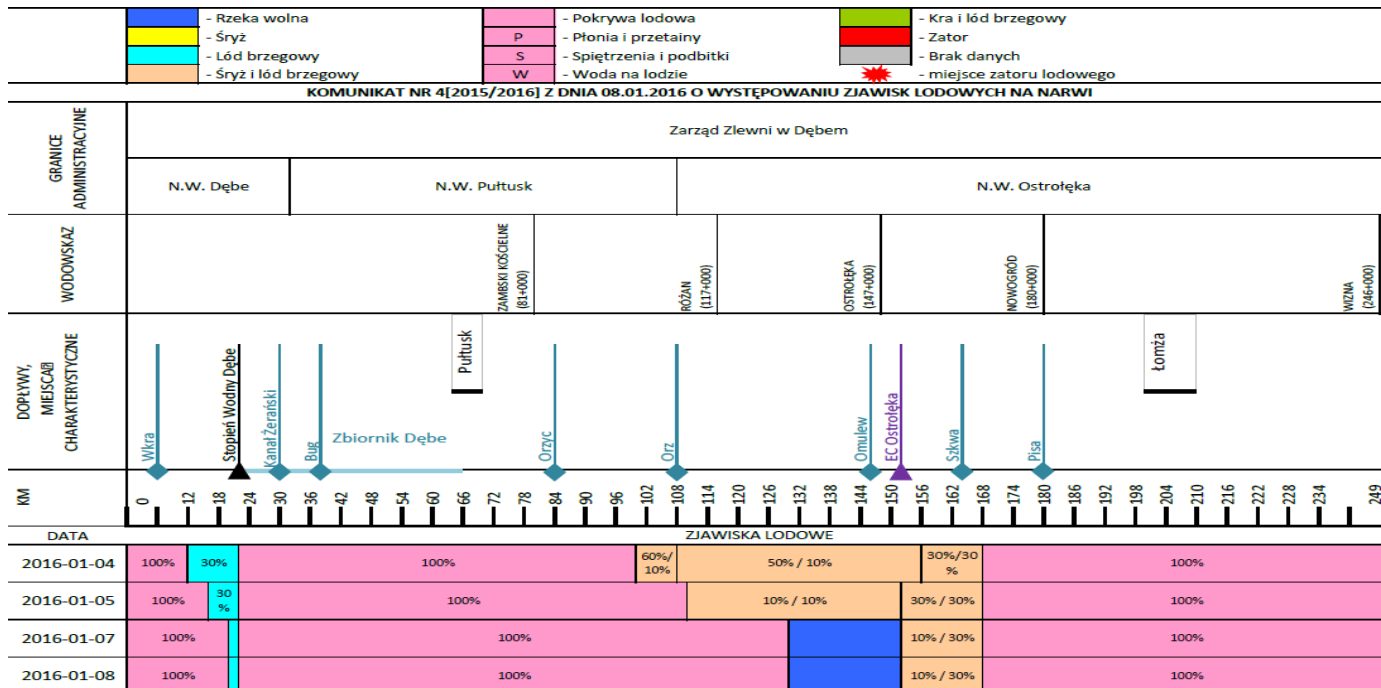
- Rzeka wolna
- Śryż
- Lód brzegowy
- Śryż i lód brzegowy
- Pokrywa lodowa
P - Płonia i przetainy
S - Spiętrzenia i podbitki
W - Woda na lodzie
- Kra i lód brzegowy
- Zator
- Brak danych
- miejsce zatoru lodowego

KOMUNIKAT NR 4[2015/2016] Z DNIA 08.01.2016 O WYSTĘPOWANIU ZJAWISK LODOWYCH NA NARWI

GRANICE ADMINISTRACYJNE

Zarząd Zlewni w Dębem

N.W. Dębe | N.W. Pułtusk | N.W. Ostrołęka

WODOWSKAZ

ZAMBSKI KOŚCIELNE (81+000)
RÓŻAN (117+000)
OSTROŁĘKA (147+000)
NOWOGRÓD (180+000)
WIZNA (246+000)

DOPŁYWY, MIEJSCA CHARAKTERYSTYCZNE

Wkra
Stopień Wodny Dębe
Kanał Żerański
Bug
Zbiornik Dębe
Pułtusk
Orzyc
Orz
Omulew
EC Ostrołęka
Szkwa
Pisa
Łomża

KM
0 6 12 18 24 30 36 42 48 54 60 66 72 78 84 90 96 102 108 114 120 126 132 138 144 150 156 162 168 174 180 186 192 198 204 210 216 222 228 234 249

DATA | ZJAWISKA LODOWE

| | | | | | | |
|---|---|---|---|---|---|---|
| 2016-01-04 | 100% | 30% | 100% | 60%/ 10% | 50% / 10% | 30%/30 % | 100% |
| 2016-01-05 | 100% | 30 % | 100% | 10% / 10% | 30% / 30% | 100% |
| 2016-01-07 | 100% | | 100% | | 10% / 30% | 100% |
| 2016-01-08 | 100% | | 100% | | 10% / 30% | 100% |